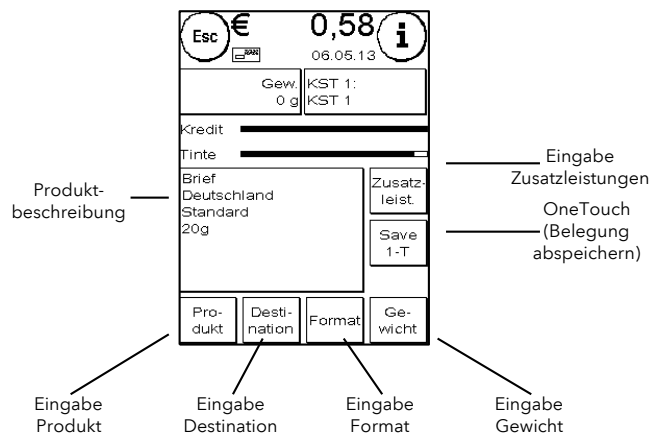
Esc € 0,58 i
06.05.13

Gew. 0 g | KST 1: KST 1

Kredit

Tinte

Eingabe Zusatzleistungen

Produktbeschreibung

Brief
Deutschland
Standard
20g

Zusatzleist.

Save 1-T

OneTouch (Belegung abspeichern)

Produkt | Destination | Format | Gewicht

Eingabe Produkt

Eingabe Destination

Eingabe Format

Eingabe Gewicht